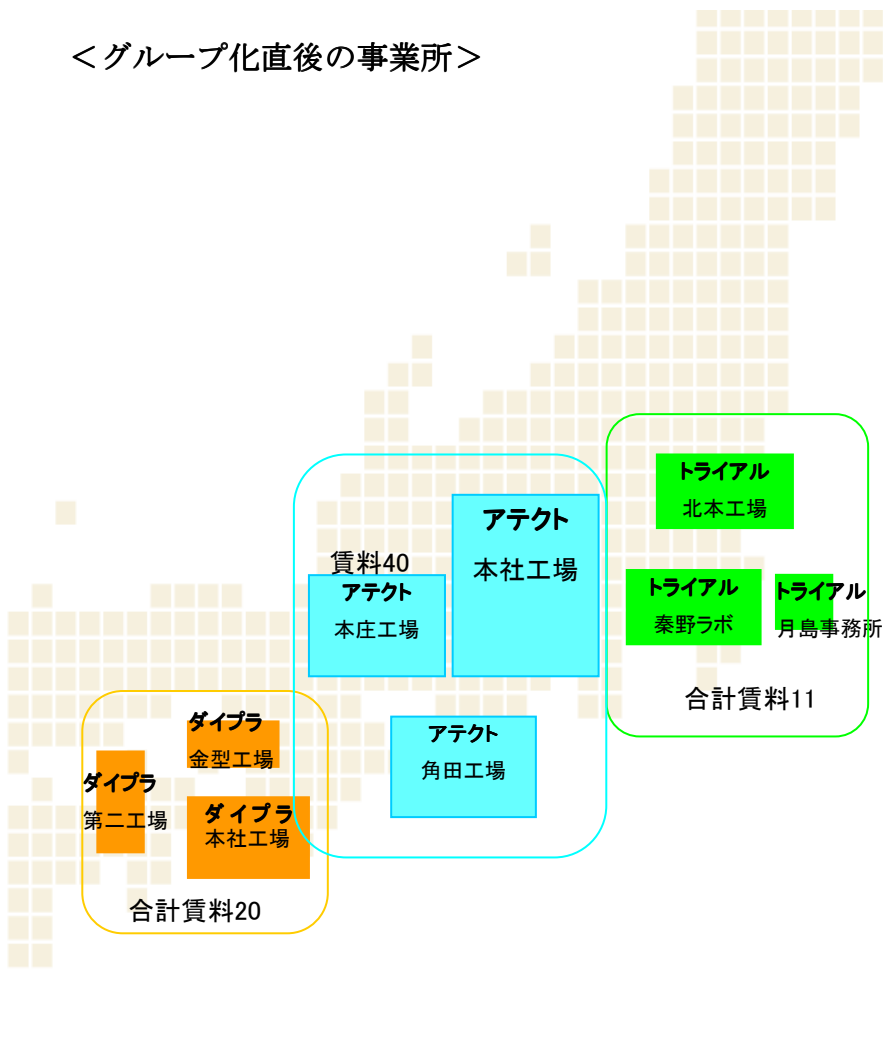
＜グループ化直後の事業所＞

トライアル
北本工場

アテクト
本社工場

賃料40

アテクト
本庄工場

トライアル
秦野ラボ

トライアル
月島事務所

合計賃料11

ダイプラ
金型工場

ダイプラ
第二工場

ダイプラ
本社工場

アテクト
角田工場

合計賃料20